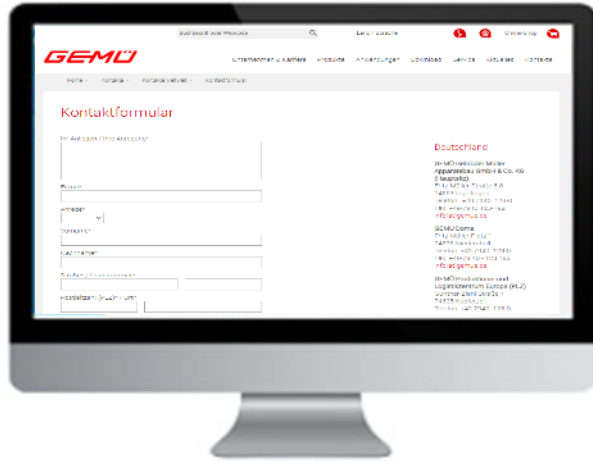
Suchbegriff oder Produkte

GEMÜ

Unternehmen & Karriere Produkte Anwendungen Download Service Aktuelles Kontakte

Home Kontakte Kontakte weltweit Kontaktformular

Kontaktformular

Ihr Anliegen / Ihre Anmerkung*

Firma*

Anrede*

Vorname*

Nachname*

Straße / Hausnummer*

Postleitzahl (PLZ) / Ort*

Deutschland

GEMÜ Gebrüder Müller Apparatebau GmbH & Co. KG (Hauptsitz)

info@gemue.de

GEMÜ Dome

info@gemue.de

GEMÜ Produktions- und Logistikzentrum Europa (PLZ)

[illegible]